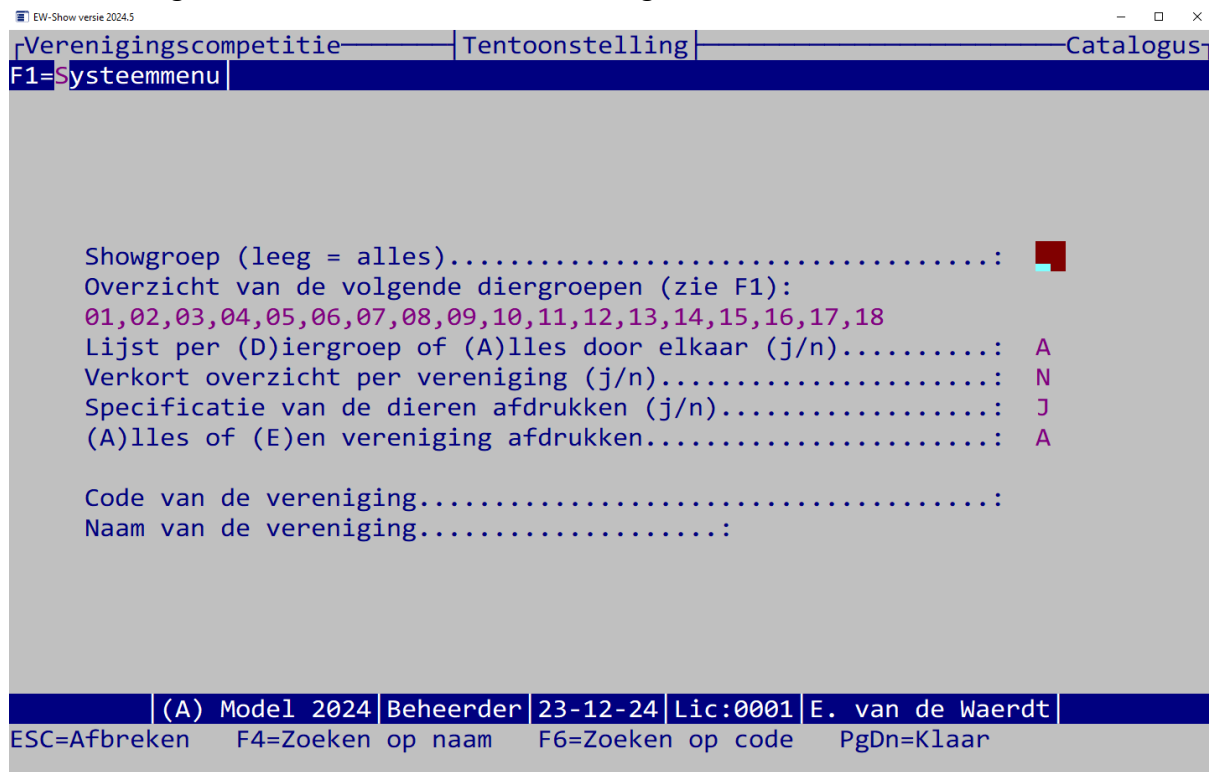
EW-Show versie 2024.5

Verenigingscompetitie | Tentoonstelling | Catalogus

F1=Systeemmenu

Showgroep (leeg = alles).......................................:
Overzicht van de volgende diergroepen (zie F1):
01,02,03,04,05,06,07,08,09,10,11,12,13,14,15,16,17,18
Lijst per (D)iergroep of (A)lles door elkaar (j/n).........: A
Verkort overzicht per vereniging (j/n)......................: N
Specificatie van de dieren afdrukken (j/n)..................: J
(A)lles of (E)en vereniging afdrukken.......................: A

Code van de vereniging......................................:
Naam van de vereniging...................:

(A) Model 2024 | Beheerder | 23-12-24 | Lic:0001 | E. van de Waerdt
ESC=Afbreken F4=Zoeken op naam F6=Zoeken op code PgDn=Klaar